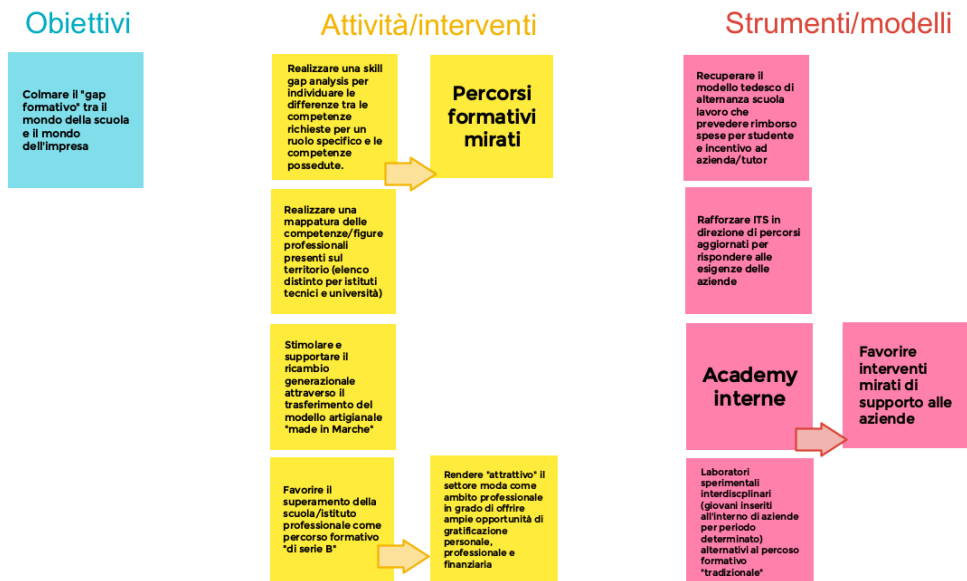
Obiettivi

Attività/interventi

Strumenti/modelli

Colmare il "gap formativo" tra il mondo della scuola e il mondo dell'impresa

Realizzare una skill gap analysis per individuare le differenze tra le competenze richieste per un ruolo specifico e le competenze possedute.

Percorsi formativi mirati

Realizzare una mappatura delle competenze/figure professionali presenti sul territorio (elenco distinto per istituti tecnici e università)

Stimolare e supportare il ricambio generazionale attraverso il trasferimento del modello artigianale "made in Marche"

Favorire il superamento della scuola/istituto professionale come percorso formativo "di serie B"

Rendere "attrattivo" il settore moda come ambito professionale in grado di offrire ampie opportunità di gratificazione personale, professionale e finanziaria

Recuperare il modello tedesco di alternanza scuola lavoro che prevedere rimborso spese per studente e incentivo ad azienda/tutor

Rafforzare ITS in direzione di percorsi aggiornati per rispondere alle esigenze delle aziende

Academy interne

Favorire interventi mirati di supporto alle aziende

Laboratori sperimentali interdiscplinari (giovani inseriti all'interno di aziende per periodo determinato) alternativi al percoso formativo "tradizionale"